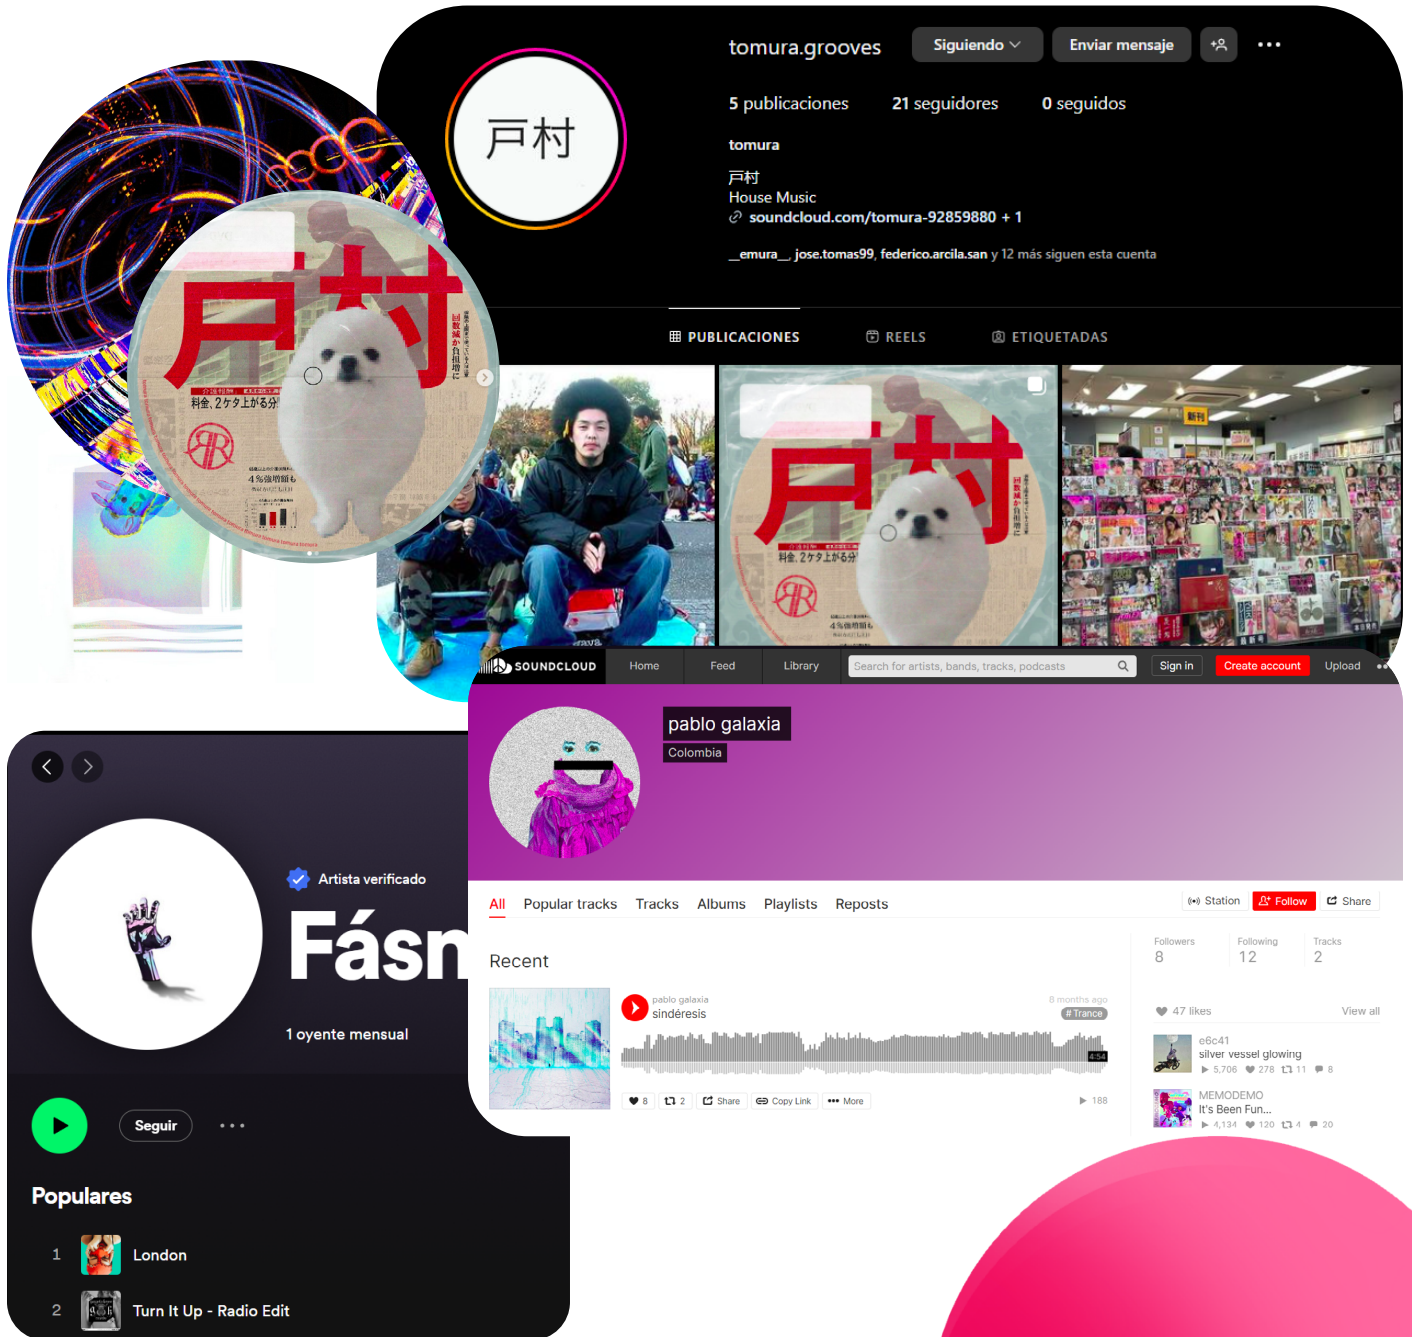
tomura.grooves Siguiendo Enviar mensaje

5 publicaciones 21 seguidores 0 seguidos

tomura

戸村
House Music
soundcloud.com/tomura-92859880 + 1

__emura__, jose.tomas99, federico.arcila.san y 12 más siguen esta cuenta

PUBLICACIONES REELS ETIQUETADAS

戸村

料金、2ケタ上がる分

戸村

料金、2ケタ上がる分

SOUNDCLOUD Home Feed Library Search for artists, bands, tracks, podcasts Sign in Create account Upload

pablo galaxia
Colombia

All Popular tracks Tracks Albums Playlists Reposts

Station Follow Share

Recent

pablo galaxia
sindéresis
8 months ago
# Trance
4:54

8 2 Share Copy Link More 188

Followers 8 Following 12 Tracks 2

47 likes View all

e6c41
silver vessel glowing
5,706 278 11 8

MEMODEMO
It's Been Fun...
4,134 120 4 20

Artista verificado
Fásn
1 oyente mensual

Seguir

Populares

1 London
2 Turn It Up - Radio Edit